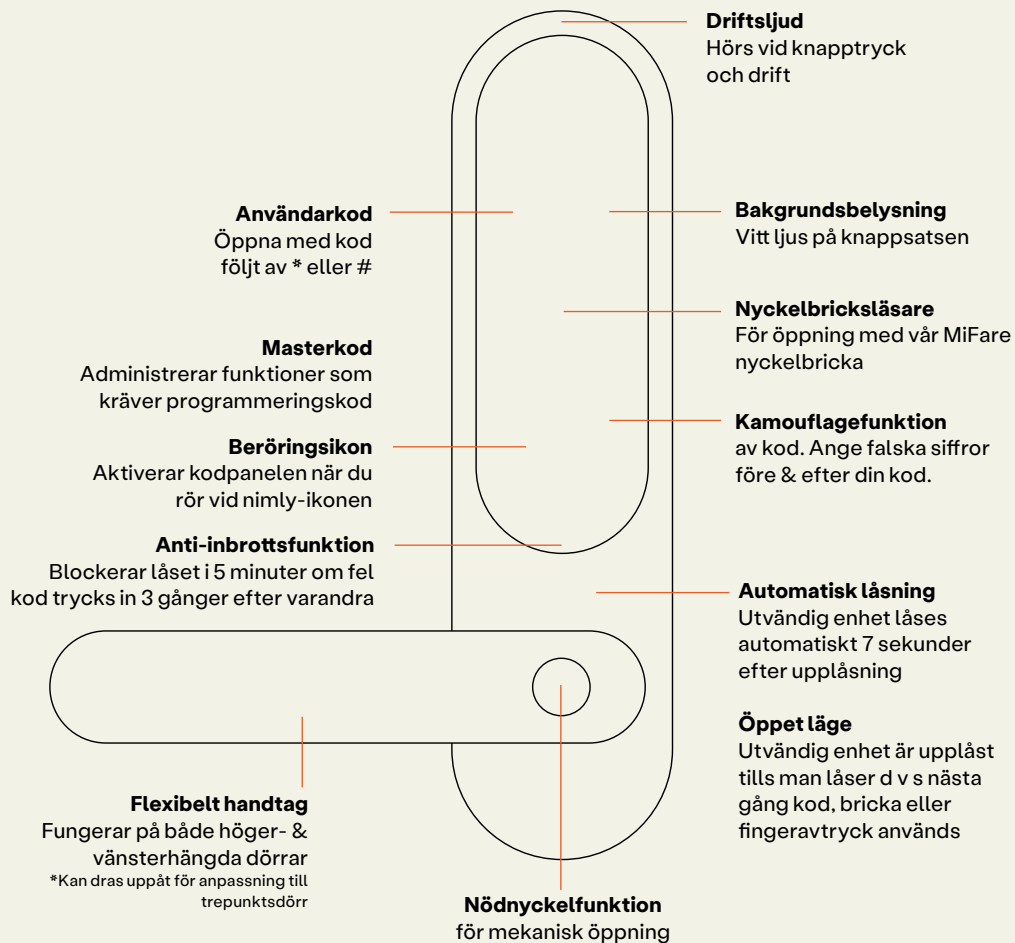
**Driftsljud**
Hörs vid knapptryck och drift

**Användarkod**
Öppna med kod följt av * eller #

**Bakgrundsbelysning**
Vitt ljus på knappsatsen

**Nyckelbricksläsare**
För öppning med vår MiFare nyckelbricka

**Masterkod**
Administrerar funktioner som kräver programmeringskod

**Kamouflagefunktion**
av kod. Ange falska siffror före & efter din kod.

**Beröringsikon**
Aktiverar kodpanelen när du rör vid nimly-ikonen

**Anti-inbrottsfunktion**
Blockerar låset i 5 minuter om fel kod trycks in 3 gånger efter varandra

**Automatisk låsning**
Utvändig enhet låses automatiskt 7 sekunder efter upplåsning

**Öppet läge**
Utvändig enhet är upplåst tills man låser d v s nästa gång kod, bricka eller fingeravtryck används

**Flexibelt handtag**
Fungerar på både höger- & vänsterhängda dörrar
*Kan dras uppåt för anpassning till trepunktsdörr

**Nödnyckelfunktion**
för mekanisk öppning